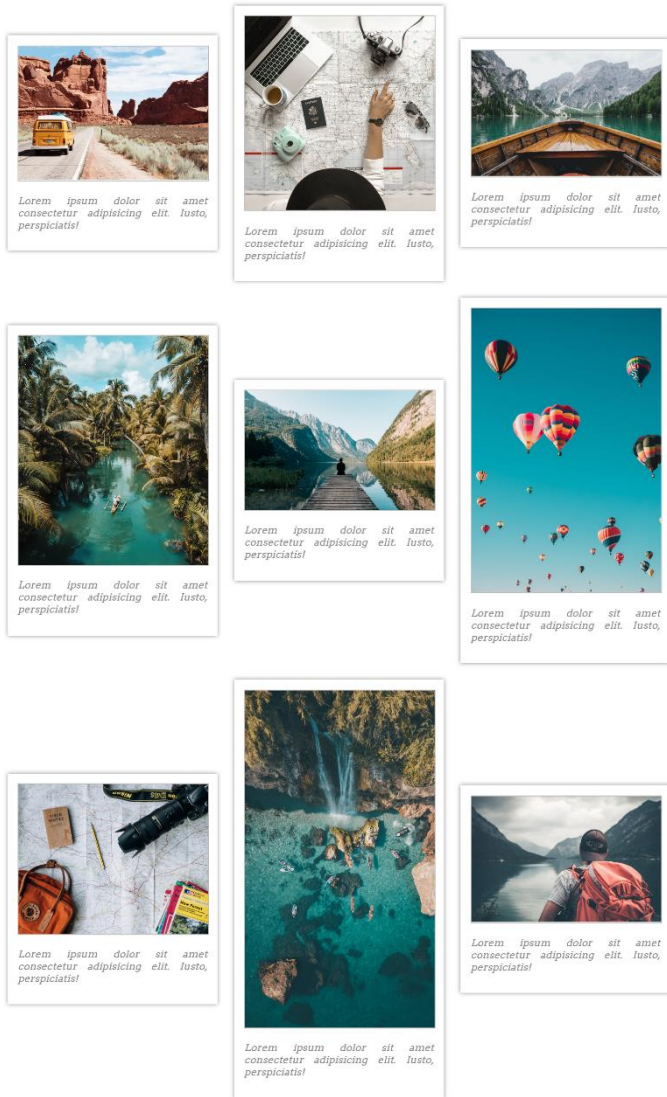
Lorem ipsum dolor sit amet consectetur adipisicing elit. Iusto, perspiciatis!

Lorem ipsum dolor sit amet consectetur adipisicing elit. Iusto, perspiciatis!

Lorem ipsum dolor sit amet consectetur adipisicing elit. Iusto, perspiciatis!

Lorem ipsum dolor sit amet consectetur adipisicing elit. Iusto, perspiciatis!

Lorem ipsum dolor sit amet consectetur adipisicing elit. Iusto, perspiciatis!

Lorem ipsum dolor sit amet consectetur adipisicing elit. Iusto, perspiciatis!

Lorem ipsum dolor sit amet consectetur adipisicing elit. Iusto, perspiciatis!

Lorem ipsum dolor sit amet consectetur adipisicing elit. Iusto, perspiciatis!

Lorem ipsum dolor sit amet consectetur adipisicing elit. Iusto, perspiciatis!